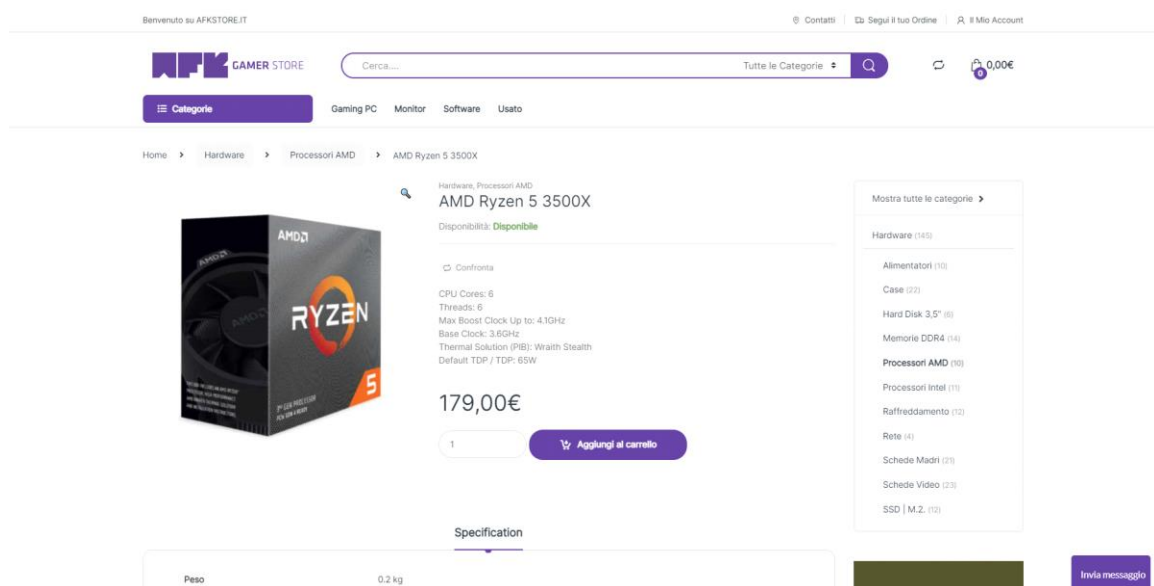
Benvenuto su AFKSTORE.IT

Contatti | Segui il tuo Ordine | Il Mio Account

AFK GAMER STORE

Cerca....

Tutte le Categorie

0

0,00€

Categorie

Gaming PC Monitor Software Usato

Home > Hardware > Processori AMD > AMD Ryzen 5 3500X

AMD RYZEN 5

Hardware, Processori AMD

AMD Ryzen 5 3500X

Disponibilità: Disponibile

Confronta

CPU Cores: 6
Threads: 6
Max Boost Clock Up to: 4.1GHz
Base Clock: 3.6GHz
Thermal Solution (PIB): Wraith Stealth
Default TDP / TDP: 65W

179,00€

1

Aggiungi al carrello

Mostra tutte le categorie >

Hardware (145)

Alimentatori (10)

Case (22)

Hard Disk 3,5" (6)

Memorie DDR4 (14)

Processori AMD (10)

Processori Intel (11)

Raffreddamento (12)

Rete (4)

Schede Madri (21)

Schede Video (23)

SSD | M.2. (12)

Specification

Peso 0.2 kg

Invia messaggio